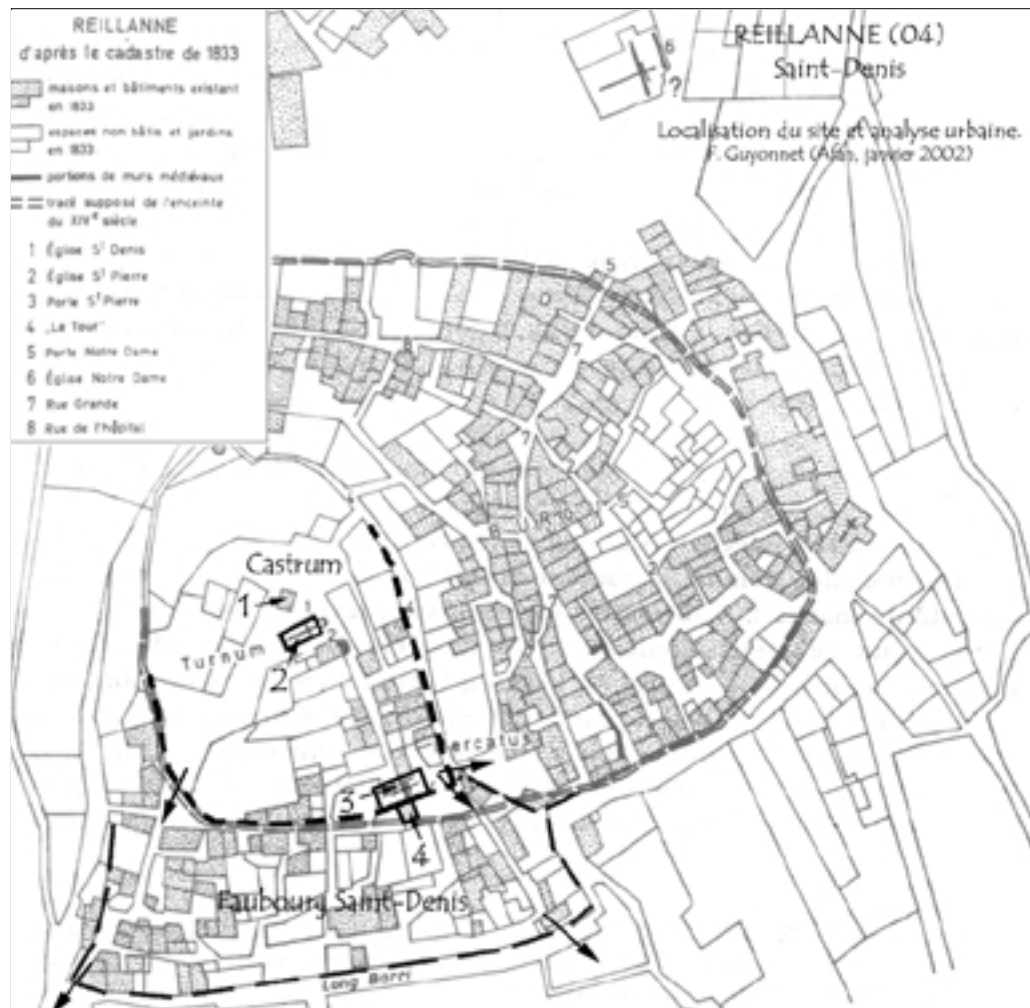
REILLANNE
d'après le cadastre de 1833

maisons et bâtiments existant en 1833

espaces non bâtis et jardins en 1833

portions de murs médiévaux

tracé supposé de l'enceinte du XIV$^e$ siècle

1 Église S$^t$ Denis
2 Église S$^t$ Pierre
3 Porte S$^t$ Pierre
4 „La Tour"
5 Porte Notre Dame
6 Église Notre Dame
7 Rue Grande
8 Rue de l'hôpital

REILLANNE (04)
Saint-Denis

Localisation du site et analyse urbaine.
F. Guyonnet (Afan, janvier 2002)

6
?
5
7
7
8
7
Castrum
1
2
3
Turnum
Mercatus
5
4
Faubourg Saint-Denis
Long Barri